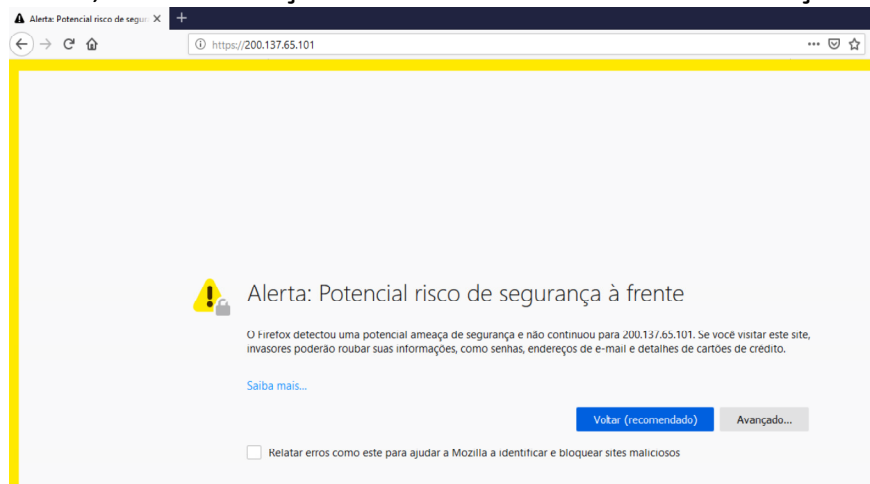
Alerta: Potencial risco de segur ×
+
https://200.137.65.101
•••

Alerta: Potencial risco de segurança à frente

O Firefox detectou uma potencial ameaça de segurança e não continuou para 200.137.65.101. Se você visitar este site, invasores poderão roubar suas informações, como senhas, endereços de e-mail e detalhes de cartões de crédito.

Saiba mais...

Voltar (recomendado)
Avançado...

Relatar erros como este para ajudar a Mozilla a identificar e bloquear sites maliciosos